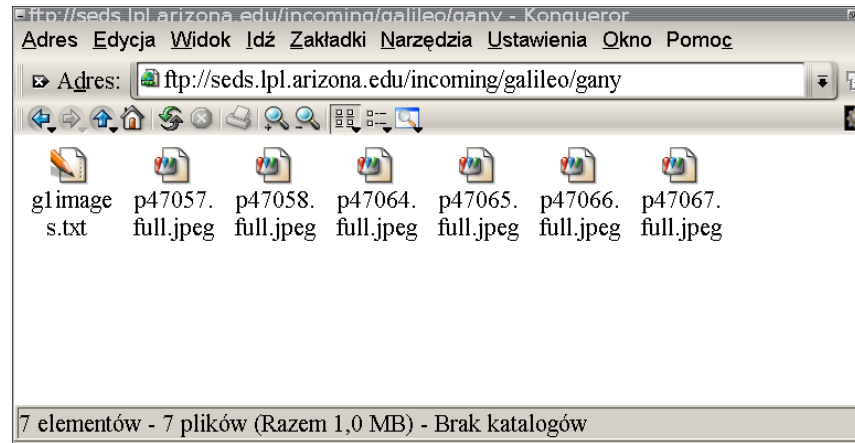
ftp://seds.lpl.arizona.edu/incoming/galileo/gany - Konqueror

Adres Edycja Widok Idź Zakładki Narzędzia Ustawienia Okno Pomoc

Adres: ftp://seds.lpl.arizona.edu/incoming/galileo/gany

g1images.txt
p47057.full.jpeg
p47058.full.jpeg
p47064.full.jpeg
p47065.full.jpeg
p47066.full.jpeg
p47067.full.jpeg

7 elementów - 7 plików (Razem 1,0 MB) - Brak katalogów